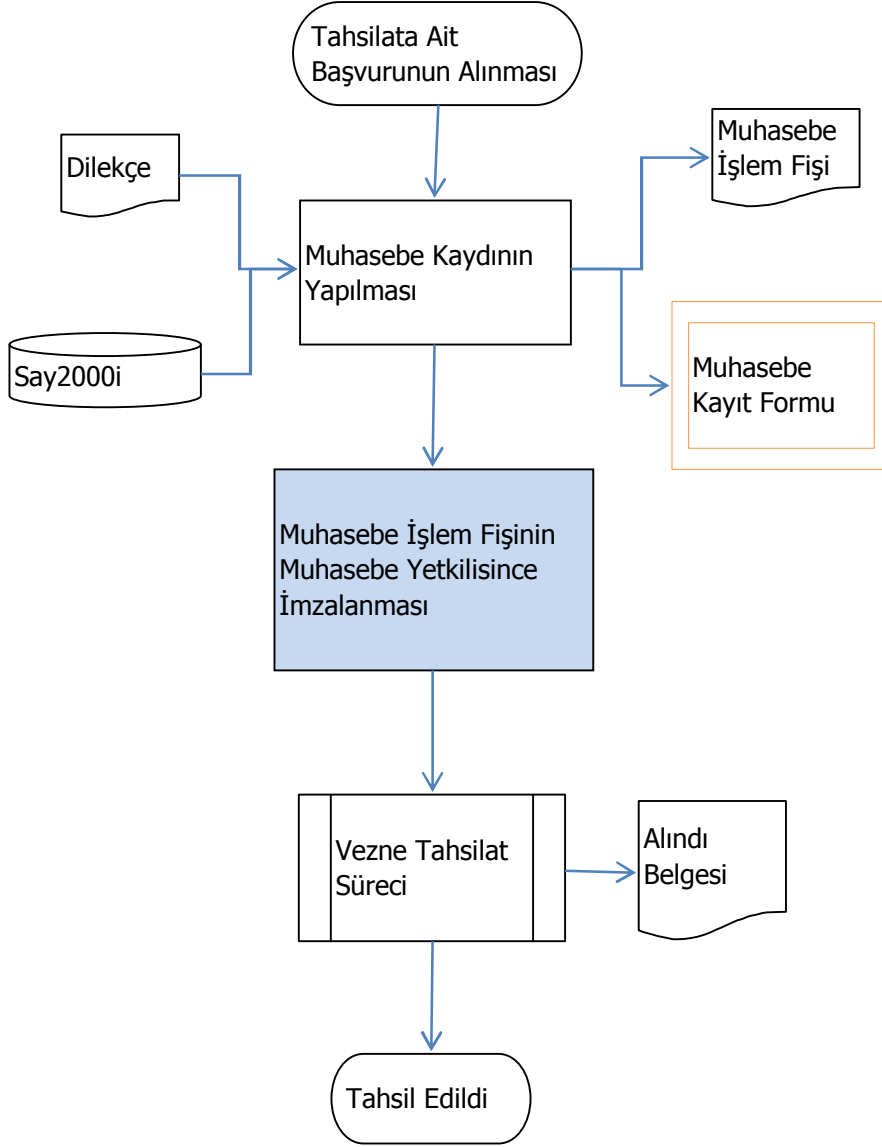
Tahsilata Ait Başvurunun Alınması

Dilekçe

Muhasebe Kaydının Yapılması

Muhasebe İşlem Fişi

Say2000i

Muhasebe Kayıt Formu

Muhasebe İşlem Fişinin Muhasebe Yetkilisince İmzalanması

Vezne Tahsilat Süreci

Alındı Belgesi

Tahsil Edildi